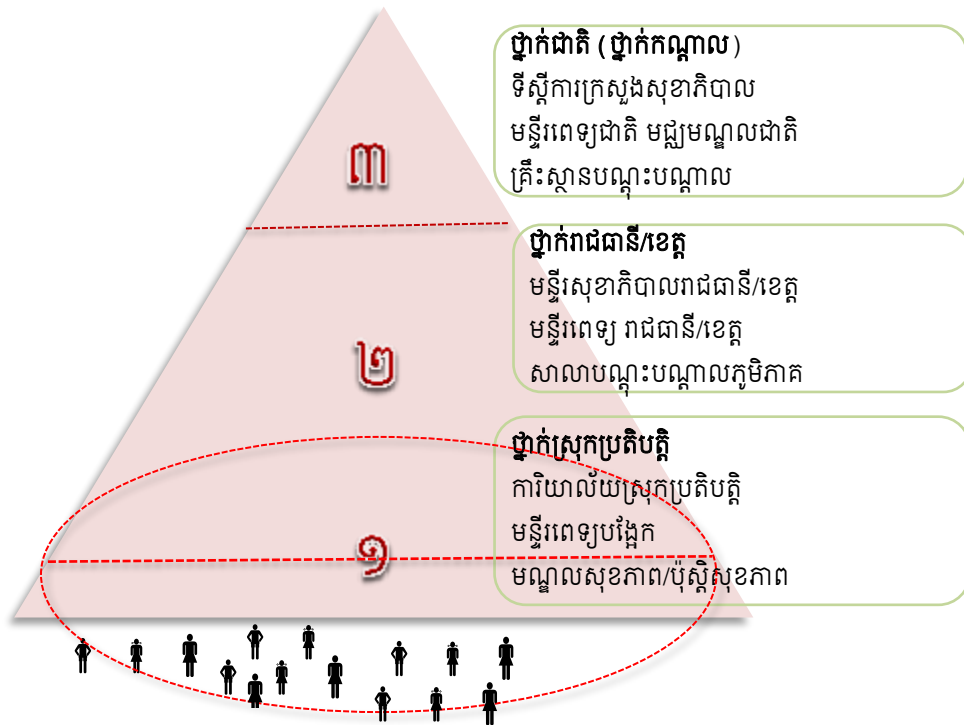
៣

ថ្នាក់ជាតិ (ថ្នាក់កណ្តាល)
ទីស្តីការក្រសួងសុខាភិបាល
មន្ទីរពេទ្យជាតិ មជ្ឈមណ្ឌលជាតិ
គ្រឹះស្ថានបណ្តុះបណ្តាល

២

ថ្នាក់រាជធានី/ខេត្ត
មន្ទីរសុខាភិបាលរាជធានី/ខេត្ត
មន្ទីរពេទ្យ រាជធានី/ខេត្ត
សាលាបណ្តុះបណ្តាលភូមិភាគ

១

ថ្នាក់ស្រុកប្រតិបត្តិ
ការិយាល័យស្រុកប្រតិបត្តិ
មន្ទីរពេទ្យបង្អែក
មណ្ឌលសុខភាព/ប៉ុស្តិ៍សុខភាព